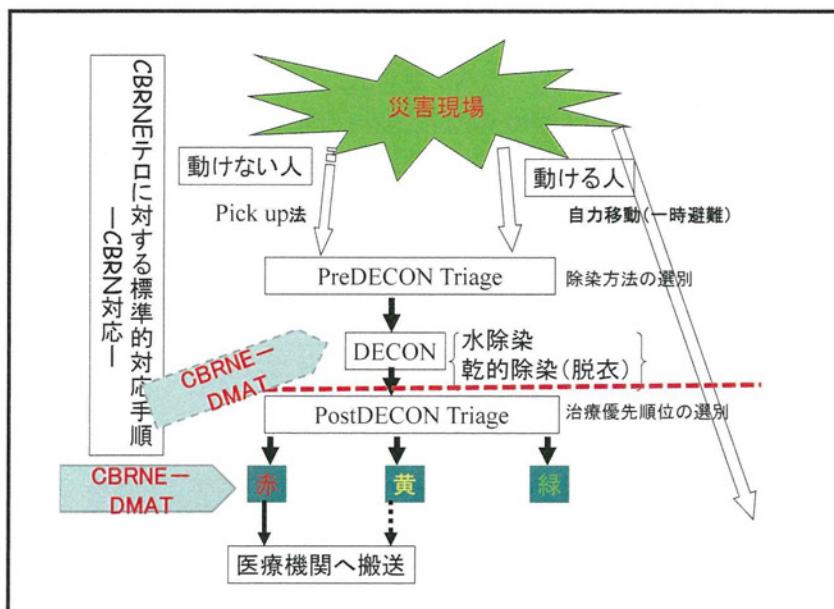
CBRNEテロに対する標準的対応手順
ーCBRN対応ー

災害現場

動けない人

動ける人

Pick up法

自力移動(一時避難)

PreDECON Triage

除染方法の選別

DECON

水除染
乾的除染(脱衣)

CBRNEー
DMAT

PostDECON Triage

治療優先順位の選別

CBRNEー
DMAT

赤

黄

緑

医療機関へ搬送